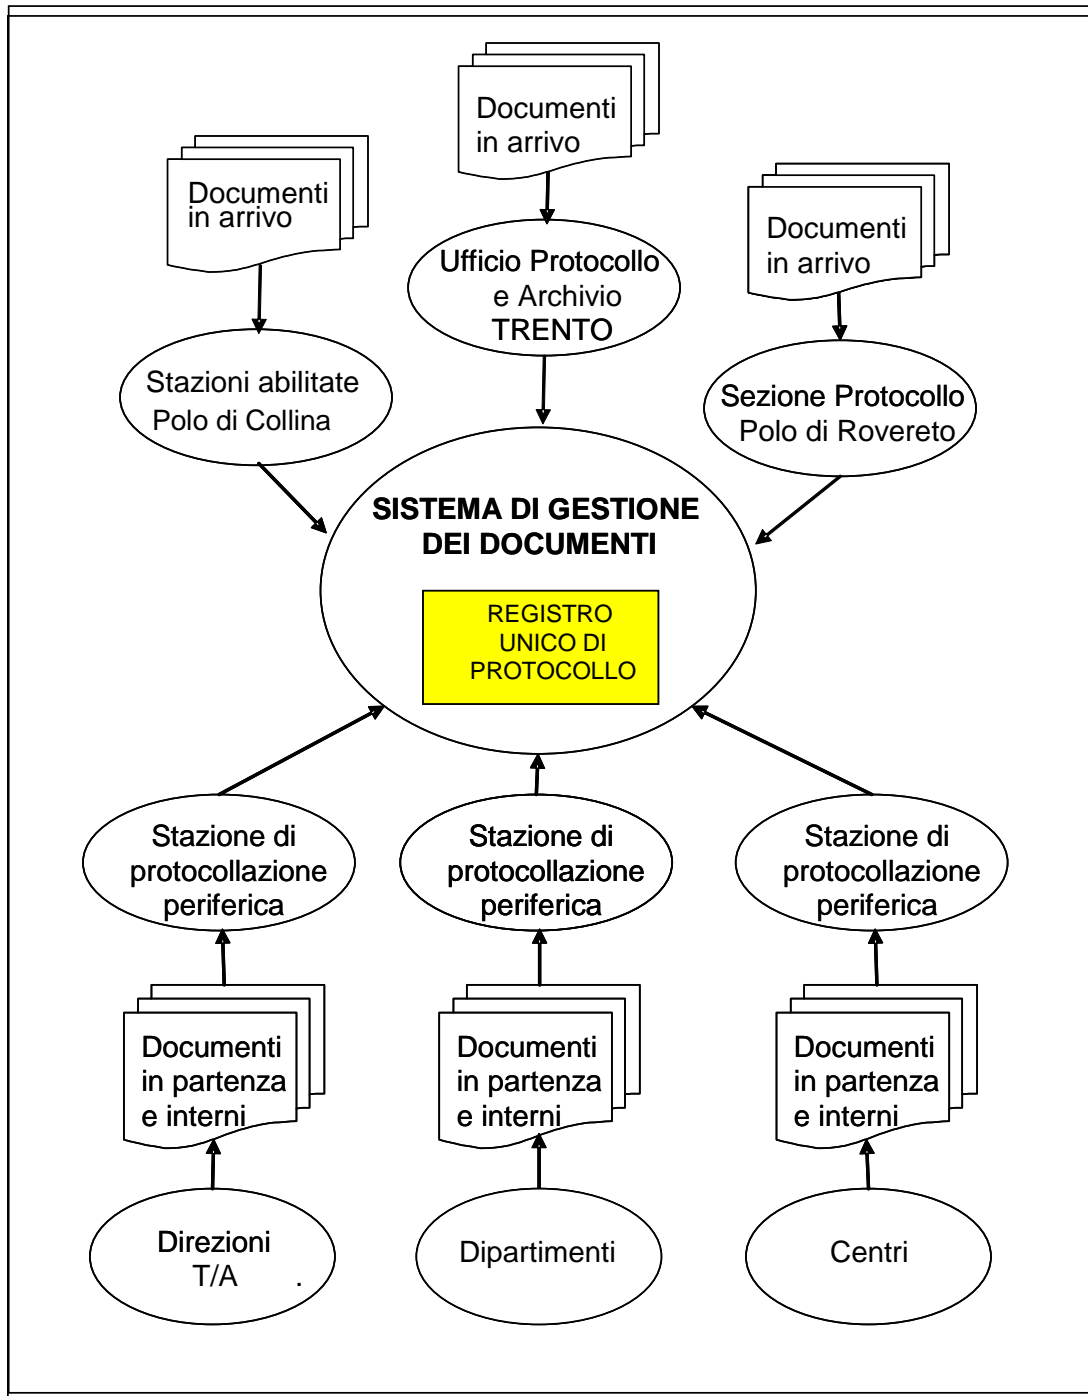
Documenti in arrivo

Documenti in arrivo

Documenti in arrivo

Ufficio Protocollo e Archivio TRENTO

Stazioni abilitate Polo di Collina

Sezione Protocollo Polo di Rovereto

SISTEMA DI GESTIONE DEI DOCUMENTI

REGISTRO UNICO DI PROTOCOLLO

Stazione di protocollazione periferica

Stazione di protocollazione periferica

Stazione di protocollazione periferica

Documenti in partenza e interni

Documenti in partenza e interni

Documenti in partenza e interni

Direzioni T/A .

Dipartimenti

Centri